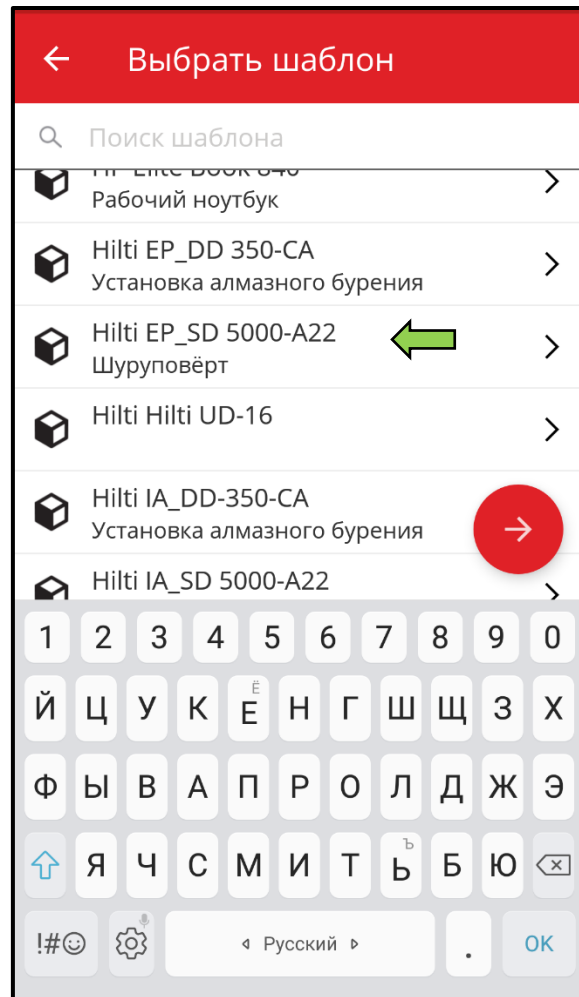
Выбрать шаблон

Поиск шаблона

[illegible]
Рабочий ноутбук

Hilti EP_DD 350-CA
Установка алмазного бурения

Hilti EP_SD 5000-A22
Шуруповёрт

Hilti Hilti UD-16

Hilti IA_DD-350-CA
Установка алмазного бурения

Hilti IA_SD 5000-A22

1 2 3 4 5 6 7 8 9 0
Й Ц У К Ё Е Н Г Ш Щ З Х
Ф Ы В А П Р О Л Д Ж Э
Я Ч С М И Т Ъ Ь Б Ю
!#☺ Русский . OK